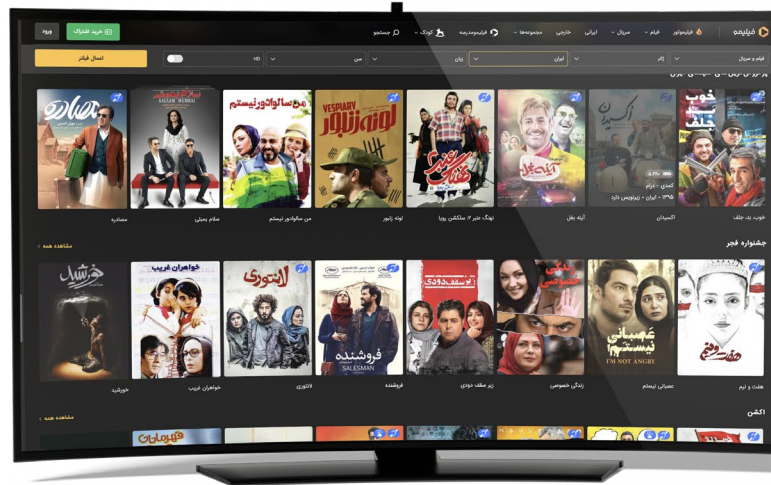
فیلیمو فیلیموتور فیلم سریال ایرانی خارجی مجموعه‌ها فیلیمومدرسه کودک جستجو خرید اشتراک ورود

فیلم و سریال ژانر ایران زبان سن HD اعمال فیلتر

خوب بد جلف
کمدی - درام
۱۳۹۵ - ایران - زیرنویس دارد

خوب بد جلف اکسیدان آینه بغل نهنگ عنبر ۲: سلکشن رویا لونه زنبور من سالوادور نیستم سلام بمبئی مصادره

جشنواره فجر
مشاهده همه

هفت و نیم عصبانی نیستم I'M NOT ANGRY زندگی خصوصی زیر سقف دودی فروشنده SALESMAN لانتوری خواهران غریب خورشید

اکشن
مشاهده همه